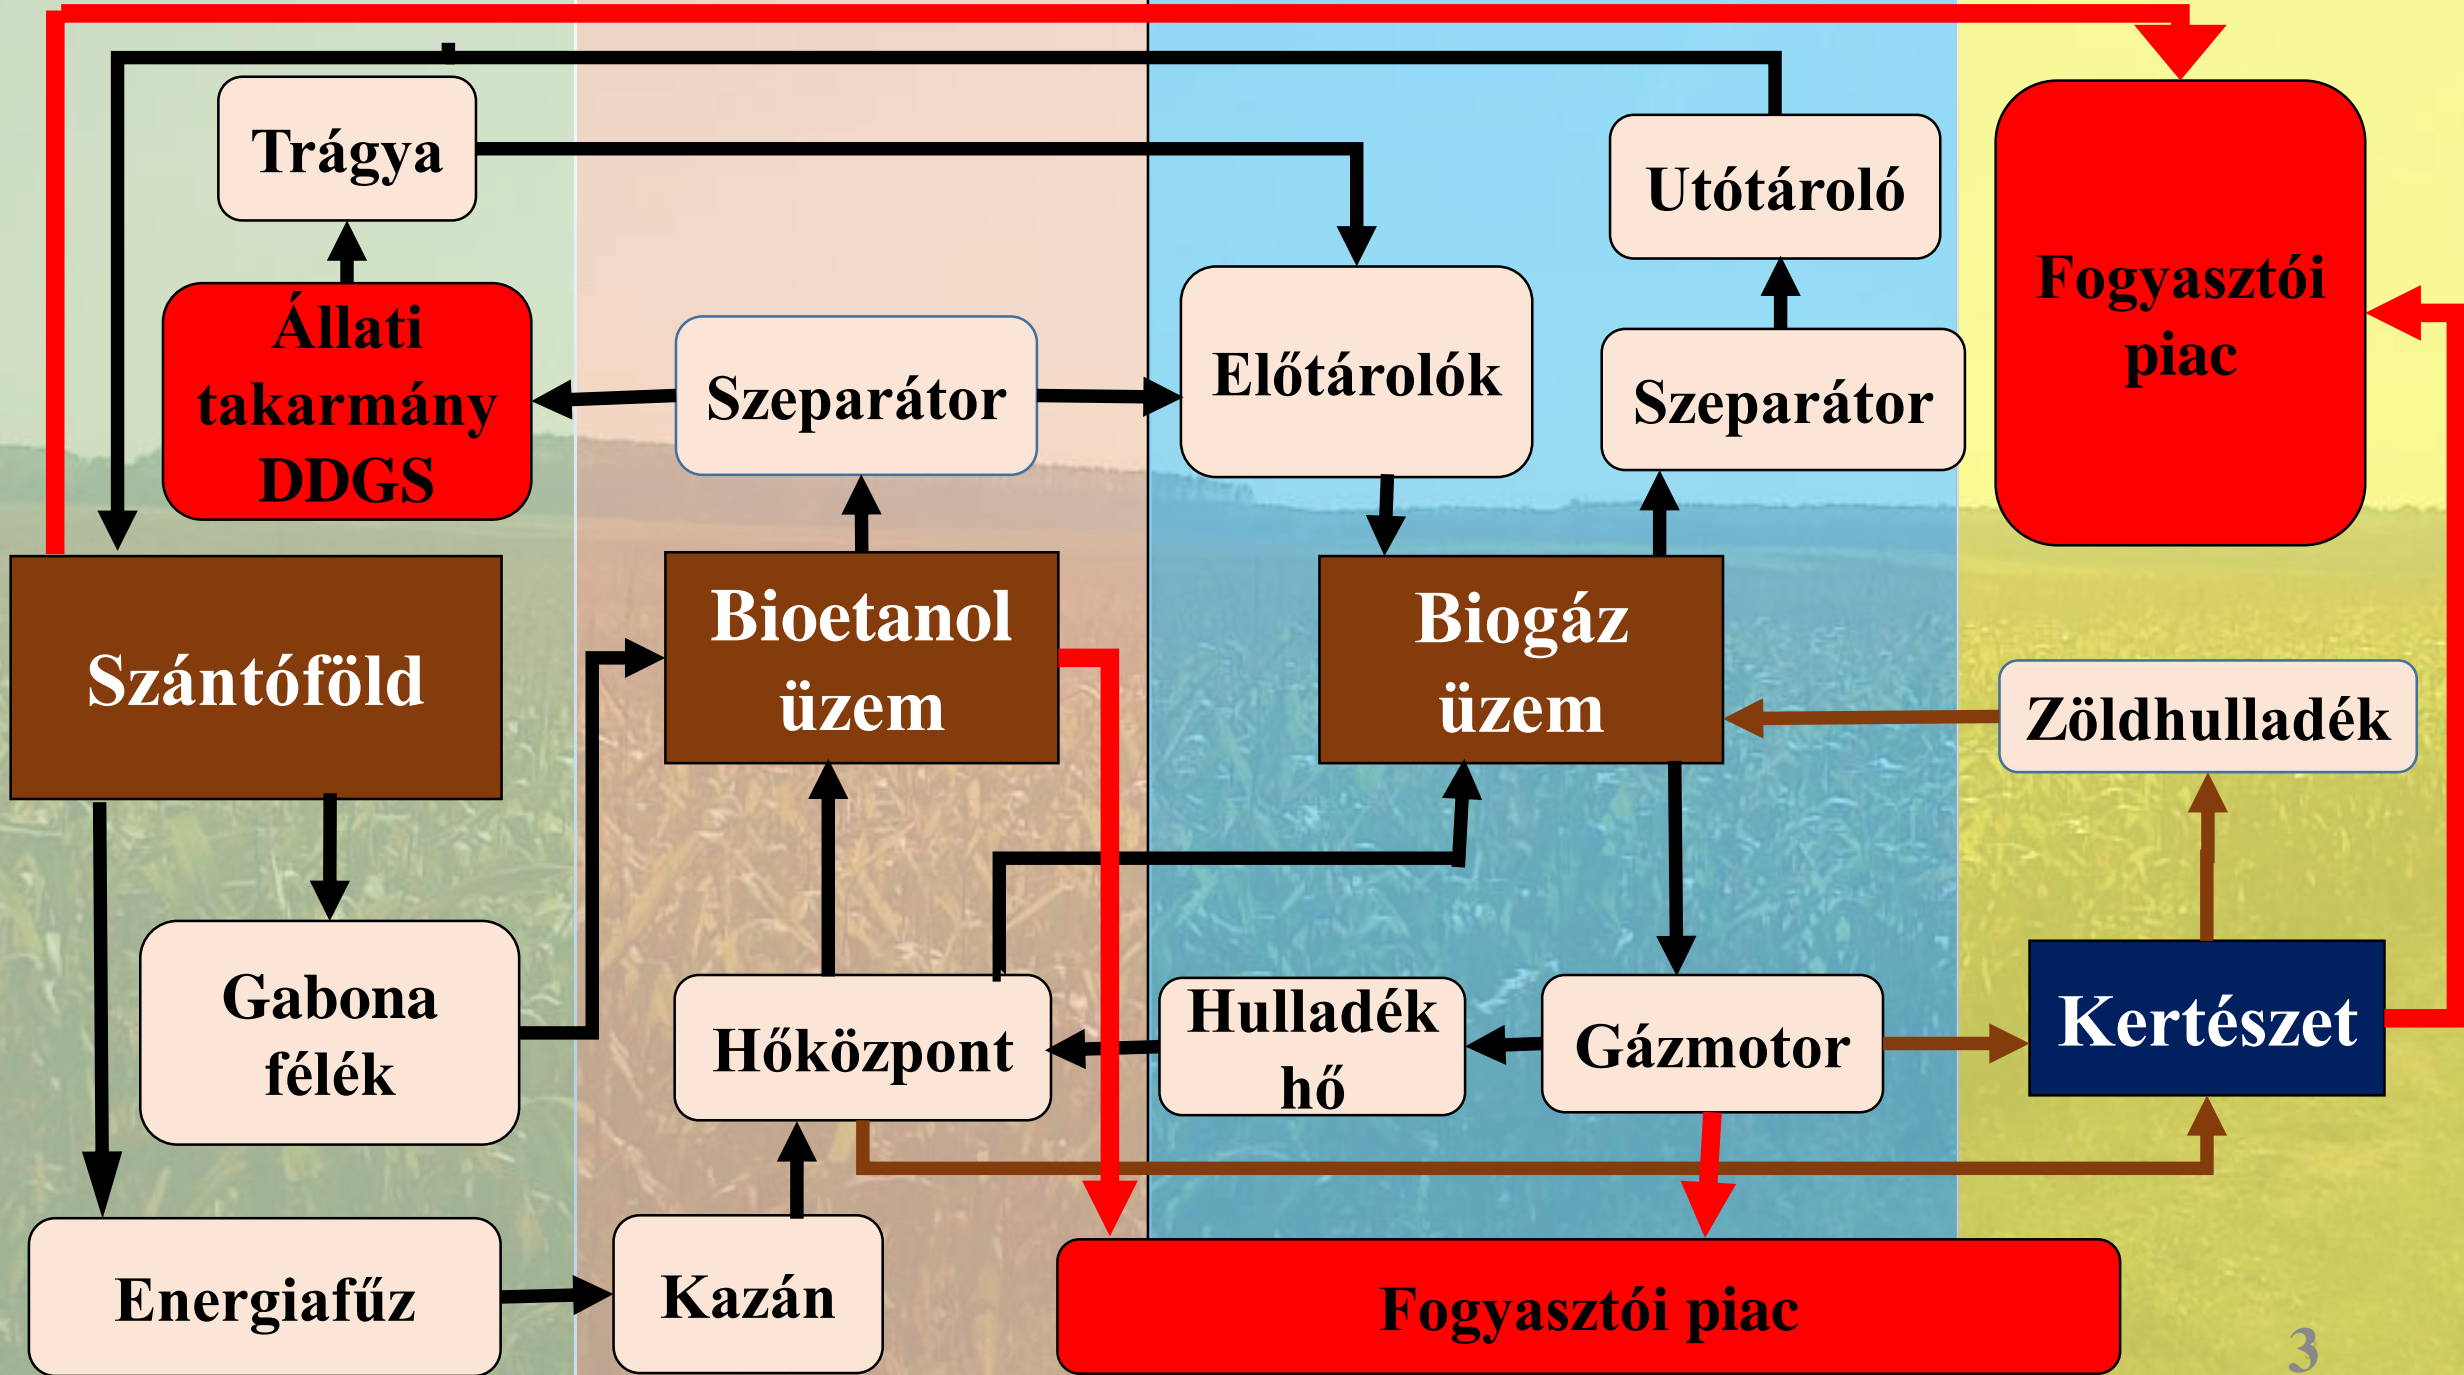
Trágya

Utótároló

Fogyasztói piac

Állati takarmány DDGS

Szeparátor

Előtárolók

Szeparátor

Szántóföld

Bioetanol üzem

Biogáz üzem

Zöldhulladék

Gabona félék

Hőközpont

Hulladék hő

Gázmotor

Kertészet

Energiafűz

Kazán

Fogyasztói piac

3